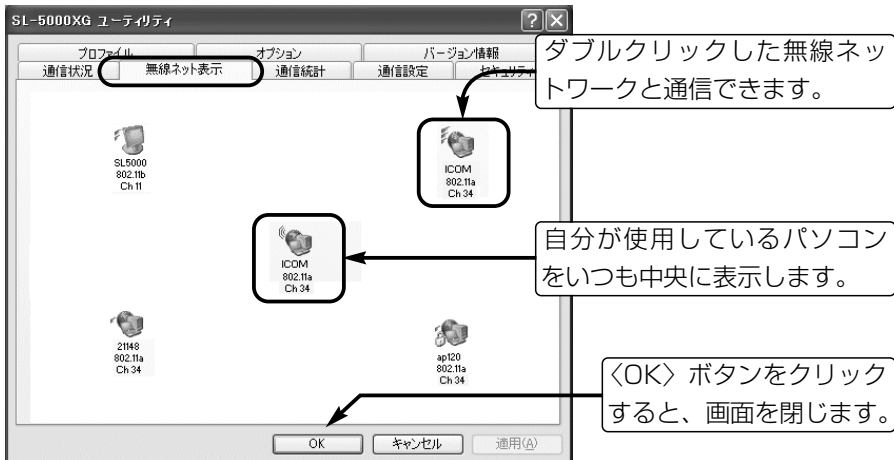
SL-5000XG ユーティリティ

?

プロファイル
オプション
バージョン情報
通信状況
無線ネット表示
通信統計
通信設定
セキュリティ

ダブルクリックした無線ネットワークと通信できます。

SL5000
802.11b
Ch 11

ICOM
802.11a
Ch 34

ICOM
802.11a
Ch 34

自分が使用しているパソコンをいつも中央に表示します。

21148
802.11a
Ch 34

ap120
802.11a
Ch 34

〈OK〉ボタンをクリックすると、画面を閉じます。

OK
キャンセル
適用(A)